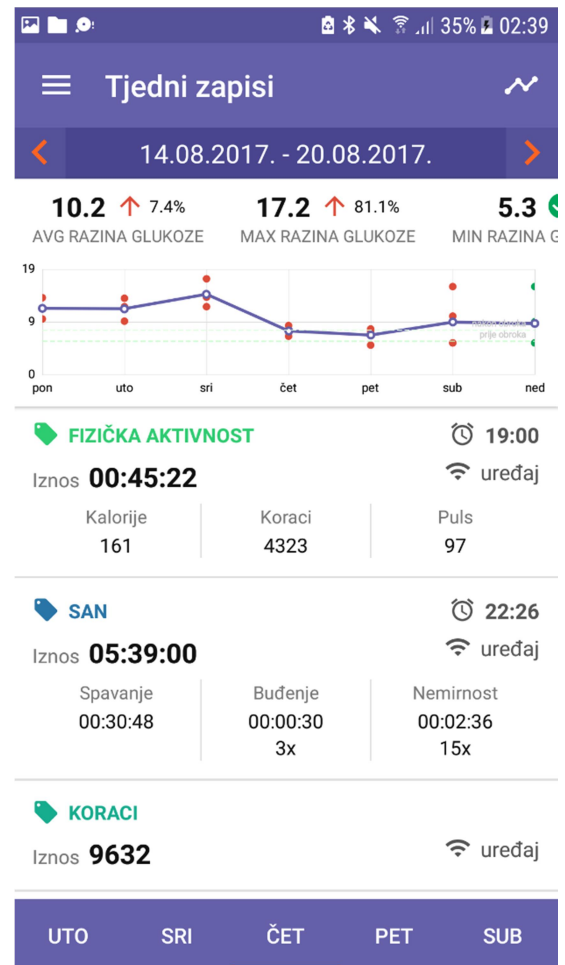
35% 02:39

Tjedni zapisi

14.08.2017. - 20.08.2017.

10.2 ↑ 7.4%
AVG RAZINA GLUKOZE

17.2 ↑ 81.1%
MAX RAZINA GLUKOZE

5.3
MIN RAZINA G

19
9
0
nakon obroka
prije obroka
pon uto sri čet pet sub ned

FIZIČKA AKTIVNOST 19:00
Iznos 00:45:22 uređaj

| Kalorije | Koraci | Puls |
|---|---|---|
| 161 | 4323 | 97 |

SAN 22:26
Iznos 05:39:00 uređaj

| Spavanje | Buđenje | Nemirnost |
|---|---|---|
| 00:30:48 | 00:00:30 3x | 00:02:36 15x |

KORACI
Iznos 9632 uređaj

UTO SRI ČET PET SUB